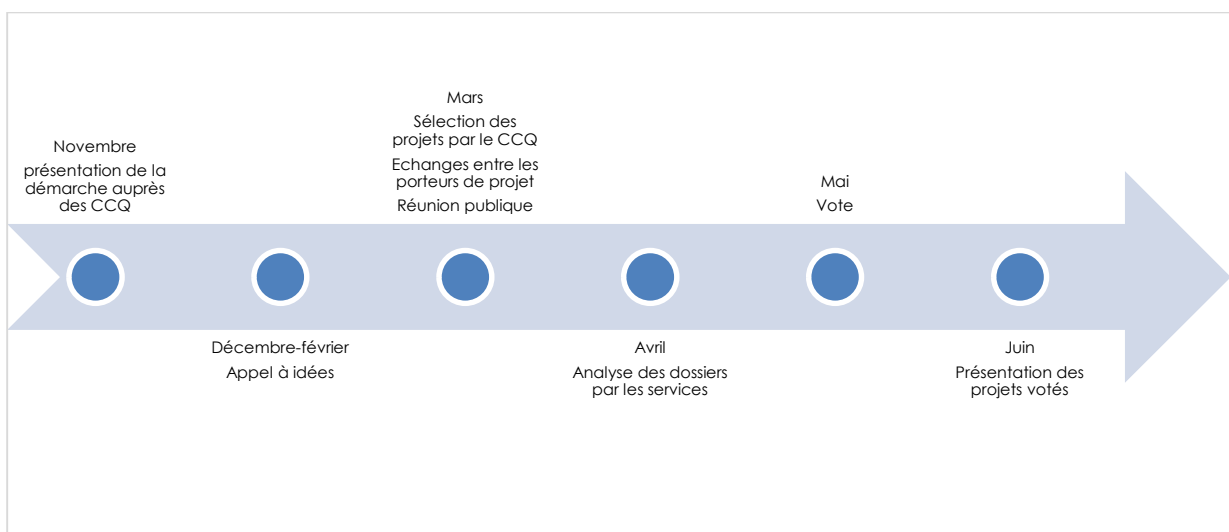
Novembre
présentation de la démarche auprès des CCQ

Décembre-février
Appel à idées

Mars
Sélection des projets par le CCQ
Echanges entre les porteurs de projet
Réunion publique

Avril
Analyse des dossiers par les services

Mai
Vote

Juin
Présentation des projets votés